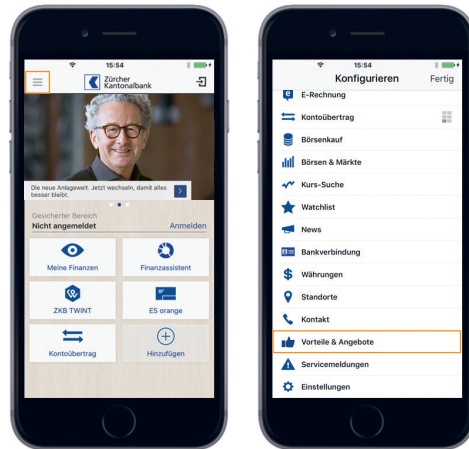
15:54

Zürcher Kantonalbank

Die neue Anlagewelt. Jetzt wechseln, damit alles besser bleibt.

Gesicherter Bereich
Nicht angemeldet
Anmelden

Meine Finanzen
Finanzassistent
ZKB TWINT
ES orange
Kontoübertrag
Hinzufügen

15:54

Konfigurieren
Fertig

E-Rechnung
Kontoübertrag
Börsenkauf
Börsen & Märkte
Kurs-Suche
Watchlist
News
Bankverbindung
Währungen
Standorte
Kontakt
Vorteile & Angebote
Servicemeldungen
Einstellungen